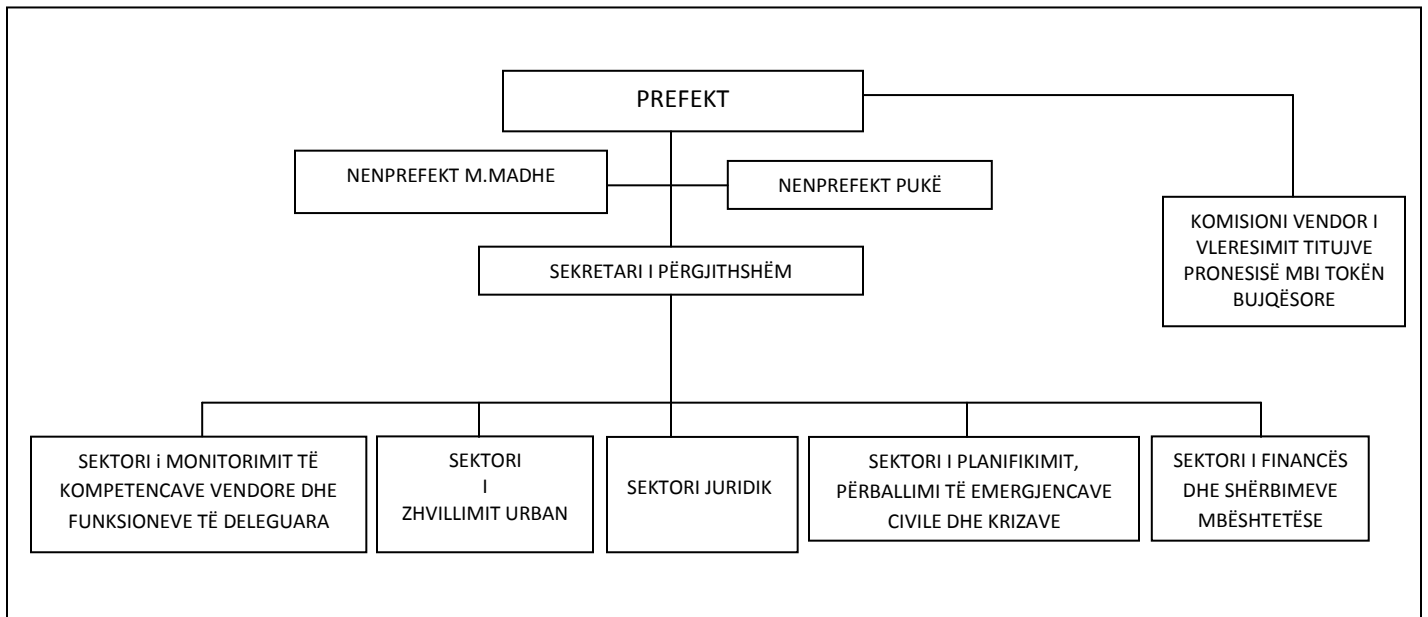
PREFEKT

NENPREFEKT M.MADHE

NENPREFEKT PUKË

KOMISIONI VENDOR I VLERESIMIT TITUJVE PRONESISË MBI TOKËN BUJQËSORE

SEKRETARI I PËRGJITHSHËM

SEKTORI i MONITORIMIT TË KOMPETENCAVE VENDORE DHE FUNKSIONEVE TË DELEGUARA

SEKTORI I ZHVILLIMIT URBAN

SEKTORI JURIDIK

SEKTORI I PLANIFIKIMIT, PËRBALLIMI TË EMERGJENCAVE CIVILE DHE KRIZAVE

SEKTORI I FINANCËS DHE SHËRBIMEVE MBËSHTETËSE